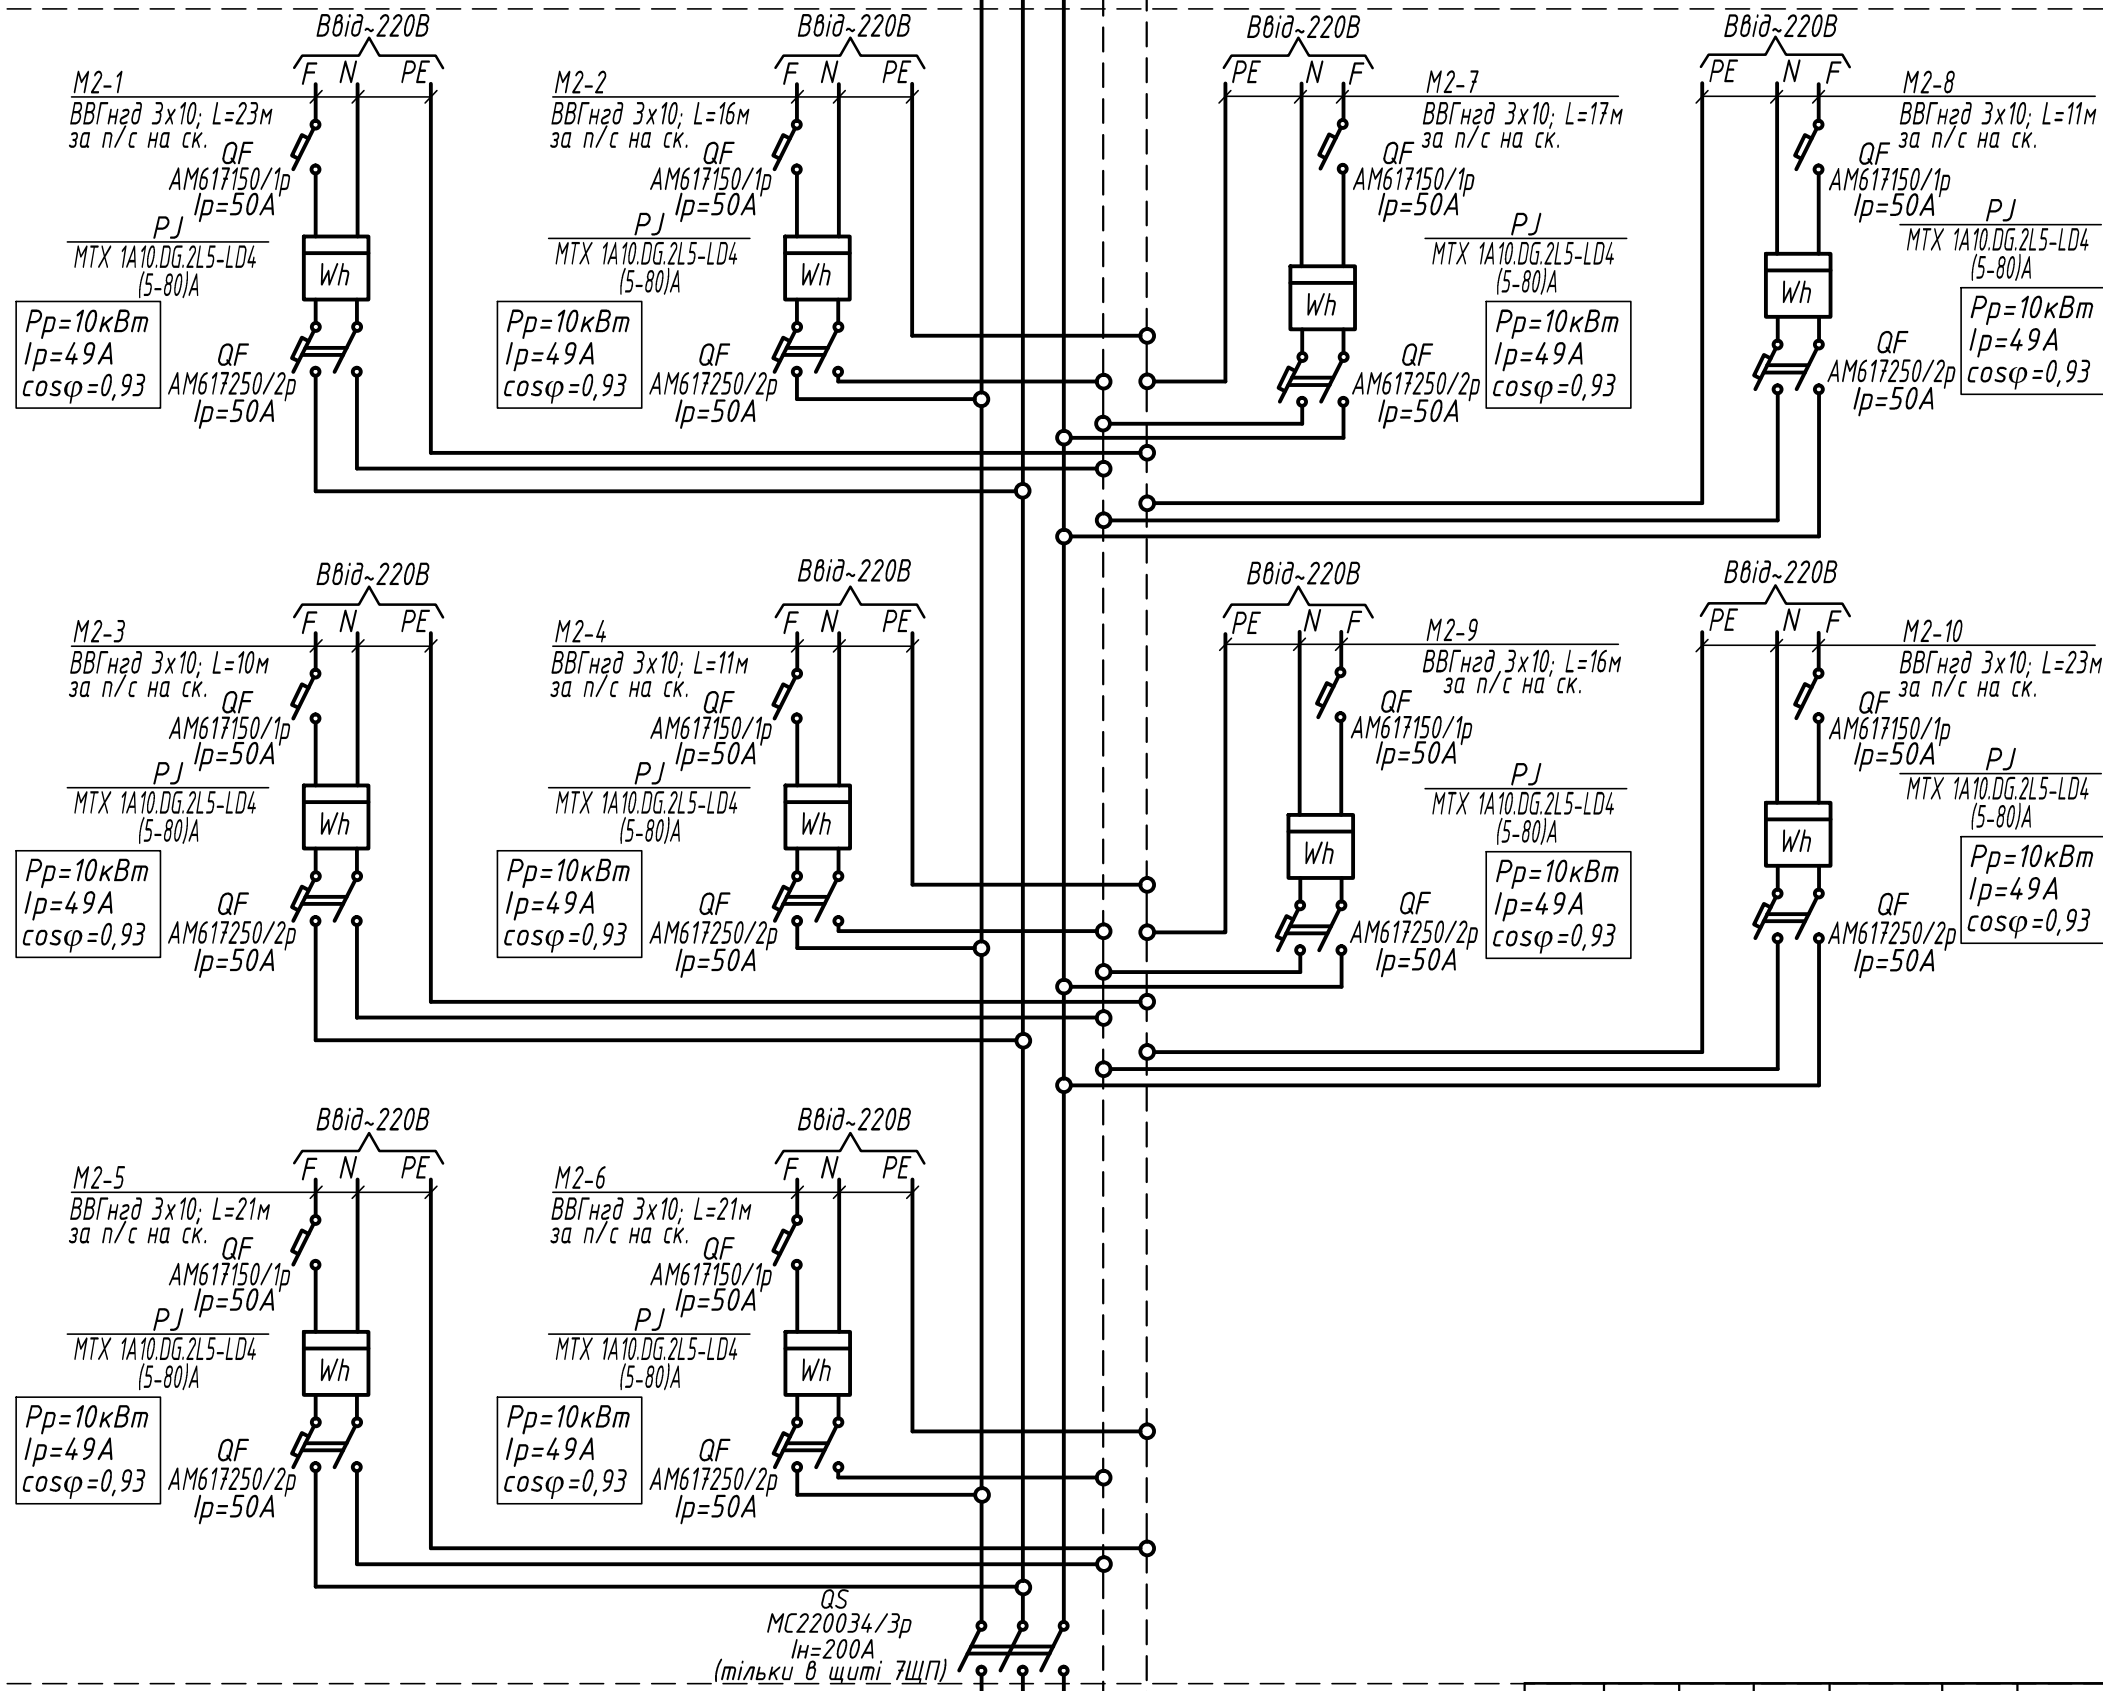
Ввід~220В
F N PE
М2-1
ВВГнгд 3х10; L=23м
за п/с на ск.
QF
АМ617150/1р
Ір=50А
PJ
МТХ 1А10.DG.2L5-LD4
(5-80)А
Wh
Рр=10кВт
Ір=49А
cosφ=0,93
QF
АМ617250/2р
Ір=50А

Ввід~220В
F N PE
М2-2
ВВГнгд 3х10; L=16м
за п/с на ск.
QF
АМ617150/1р
Ір=50А
PJ
МТХ 1А10.DG.2L5-LD4
(5-80)А
Wh
Рр=10кВт
Ір=49А
cosφ=0,93
QF
АМ617250/2р
Ір=50А

Ввід~220В
PE N F
М2-7
ВВГнгд 3х10; L=17м
за п/с на ск.
QF
АМ617150/1р
Ір=50А
PJ
МТХ 1А10.DG.2L5-LD4
(5-80)А
Wh
Рр=10кВт
Ір=49А
cosφ=0,93
QF
АМ617250/2р
Ір=50А

Ввід~220В
PE N F
М2-8
ВВГнгд 3х10; L=11м
за п/с на ск.
QF
АМ617150/1р
Ір=50А
PJ
МТХ 1А10.DG.2L5-LD4
(5-80)А
Wh
Рр=10кВт
Ір=49А
cosφ=0,93
QF
АМ617250/2р
Ір=50А

Ввід~220В
F N PE
М2-3
ВВГнгд 3х10; L=10м
за п/с на ск.
QF
АМ617150/1р
Ір=50А
PJ
МТХ 1А10.DG.2L5-LD4
(5-80)А
Wh
Рр=10кВт
Ір=49А
cosφ=0,93
QF
АМ617250/2р
Ір=50А

Ввід~220В
F N PE
М2-4
ВВГнгд 3х10; L=11м
за п/с на ск.
QF
АМ617150/1р
Ір=50А
PJ
МТХ 1А10.DG.2L5-LD4
(5-80)А
Wh
Рр=10кВт
Ір=49А
cosφ=0,93
QF
АМ617250/2р
Ір=50А

Ввід~220В
PE N F
М2-9
ВВГнгд 3х10; L=16м
за п/с на ск.
QF
АМ617150/1р
Ір=50А
PJ
МТХ 1А10.DG.2L5-LD4
(5-80)А
Wh
Рр=10кВт
Ір=49А
cosφ=0,93
QF
АМ617250/2р
Ір=50А

Ввід~220В
PE N F
М2-10
ВВГнгд 3х10; L=23м
за п/с на ск.
QF
АМ617150/1р
Ір=50А
PJ
МТХ 1А10.DG.2L5-LD4
(5-80)А
Wh
Рр=10кВт
Ір=49А
cosφ=0,93
QF
АМ617250/2р
Ір=50А

Ввід~220В
F N PE
М2-5
ВВГнгд 3х10; L=21м
за п/с на ск.
QF
АМ617150/1р
Ір=50А
PJ
МТХ 1А10.DG.2L5-LD4
(5-80)А
Wh
Рр=10кВт
Ір=49А
cosφ=0,93
QF
АМ617250/2р
Ір=50А

Ввід~220В
F N PE
М2-6
ВВГнгд 3х10; L=21м
за п/с на ск.
QF
АМ617150/1р
Ір=50А
PJ
МТХ 1А10.DG.2L5-LD4
(5-80)А
Wh
Рр=10кВт
Ір=49А
cosφ=0,93
QF
АМ617250/2р
Ір=50А

QS
МС220034/3р
Ін=200А
(тільки в щиті 7ЩП)